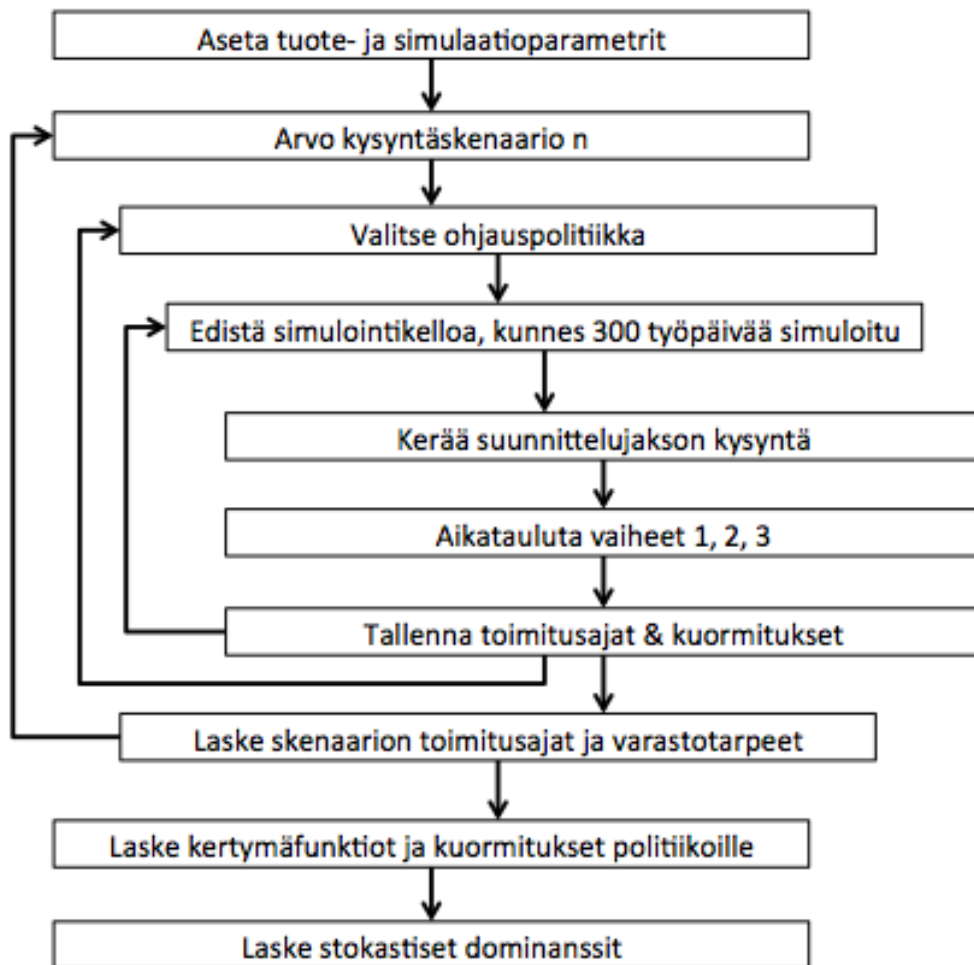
Aseta tuote- ja simulaatioparametrit

Arvo kysyntäskenaario n

Valitse ohjauspolitiikka

Edistä simulointikelloa, kunnes 300 työpäivää simuloitu

Kerää suunnittelujakson kysyntä

Aikatauluta vaiheet 1, 2, 3

Tallenna toimitusajat & kuormitukset

Laske skenaarion toimitusajat ja varastotarpeet

Laske kertymäfunktiot ja kuormitukset politiikoille

Laske stokastiset dominanssit